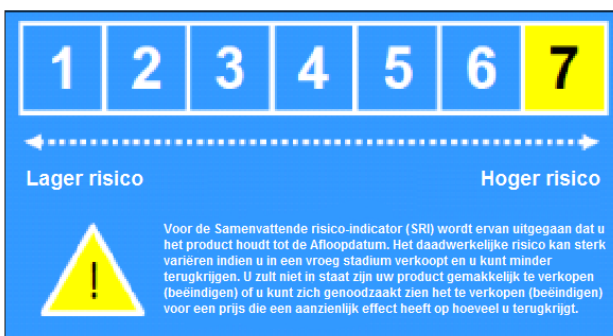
| 1 | 2 | 3 | 4 | 5 | 6 | 7 |
|---|---|---|---|---|---|---|

Lager risico

Hoger risico

!

Voor de Samenvattende risico-indicator (SRI) wordt ervan uitgegaan dat u het product houdt tot de Afloopdatum. Het daadwerkelijke risico kan sterk variëren indien u in een vroeg stadium verkoopt en u kunt minder terugkrijgen. U zult niet in staat zijn uw product gemakkelijk te verkopen (beëindigen) of u kunt zich genoodzaakt zien het te verkopen (beëindigen) voor een prijs die een aanzienlijk effect heeft op hoeveel u terugkrijgt.